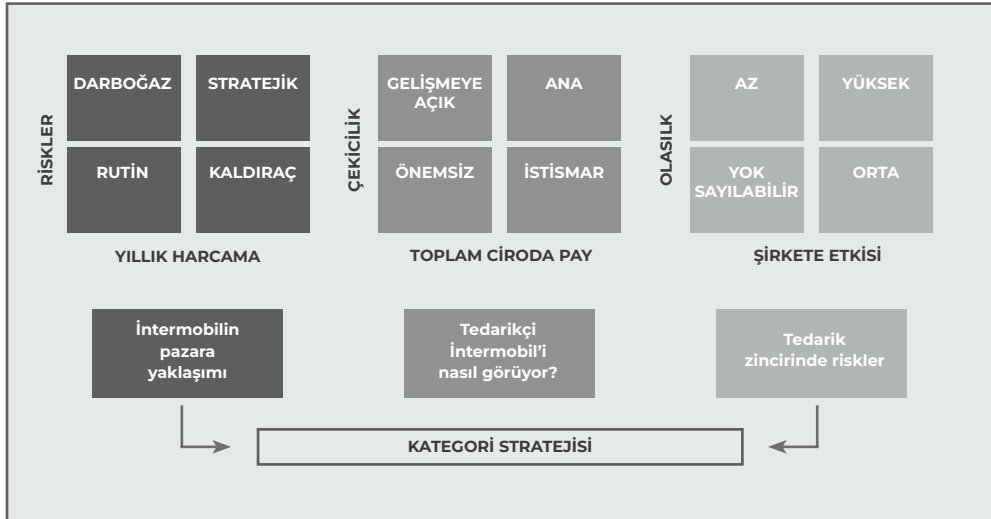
RİSKLER

DARBOĞAZ

STRATEJİK

RUTİN

KALDIRAÇ

YILLIK HARCAMA

ÇEKİCİLİK

GELİŞMEYE AÇIK

ANA

ÖNEMSİZ

İSTİSMAR

TOPLAM CİRODA PAY

OLASILIK

AZ

YÜKSEK

YOK SAYILABİLİR

ORTA

ŞİRKETE ETKİSİ

İntermobilin pazara yaklaşımı

Tedarikçi İntermobil'i nasıl görüyor?

Tedarik zincirinde riskler

KATEGORİ STRATEJİSİ